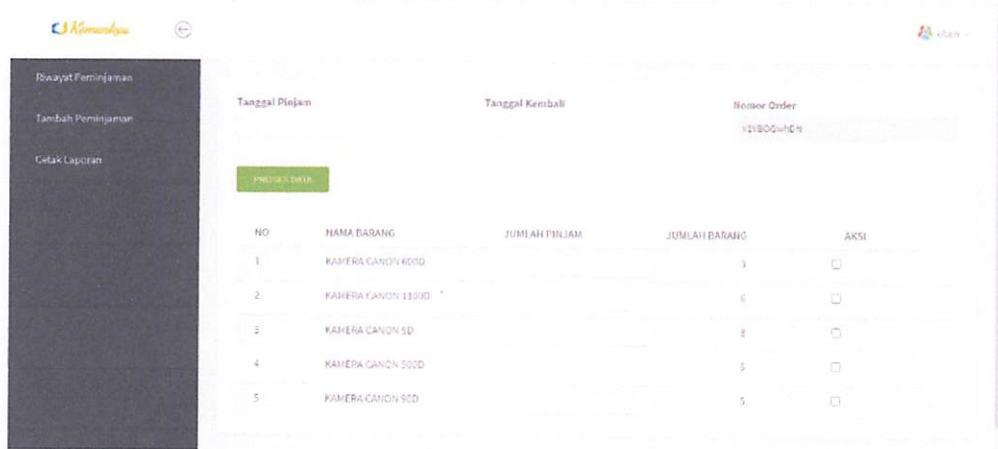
Kameraku

Riwayat Peminjaman

Tambah Peminjaman

Cetak Laporan

Tanggal Pinjam

Tanggal Kembali

Nomor Order

KJ8OOwhEN

PROSES DATA

| NO | NAMA BARANG | JUMLAH PINJAM | JUMLAH BARANG | AKSI |
|---|---|---|---|---|
| 1 | KAMERA CANON 600D | | 3 | |
| 2 | KAMERA CANON 1100D | | 6 | |
| 3 | KAMERA CANON 5D | | 8 | |
| 4 | KAMERA CANON 500D | | 5 | |
| 5 | KAMERA CANON 90D | | 5 | |